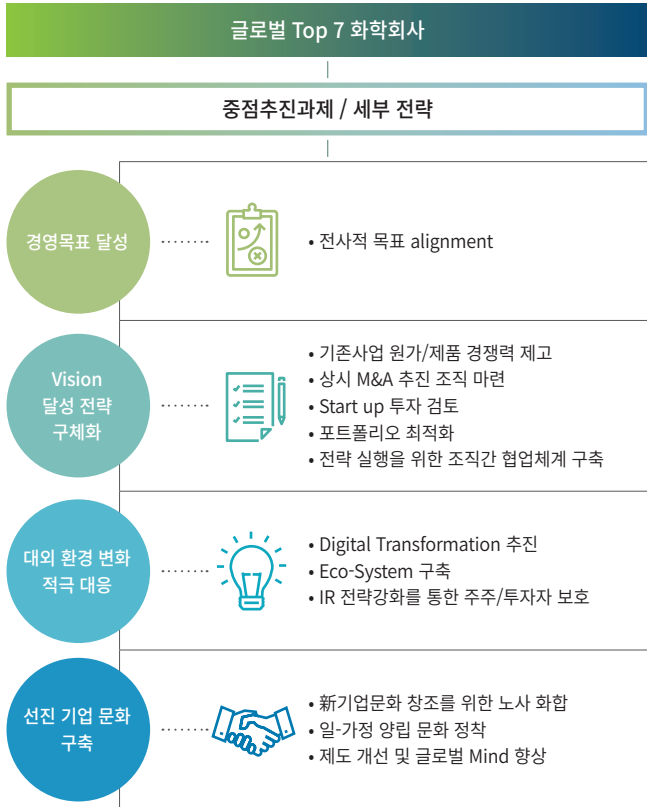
글로벌 Top 7 화학회사

중점추진과제 / 세부 전략

경영목표 달성

• 전사적 목표 alignment

Vision 달성 전략 구체화

• 기존사업 원가/제품 경쟁력 제고
• 상시 M&A 추진 조직 마련
• Start up 투자 검토
• 포트폴리오 최적화
• 전략 실행을 위한 조직간 협업체계 구축

대외 환경 변화 적극 대응

• Digital Transformation 추진
• Eco-System 구축
• IR 전략강화를 통한 주주/투자자 보호

선진 기업 문화 구축

• 新기업문화 창조를 위한 노사 화합
• 일-가정 양립 문화 정착
• 제도 개선 및 글로벌 Mind 향상